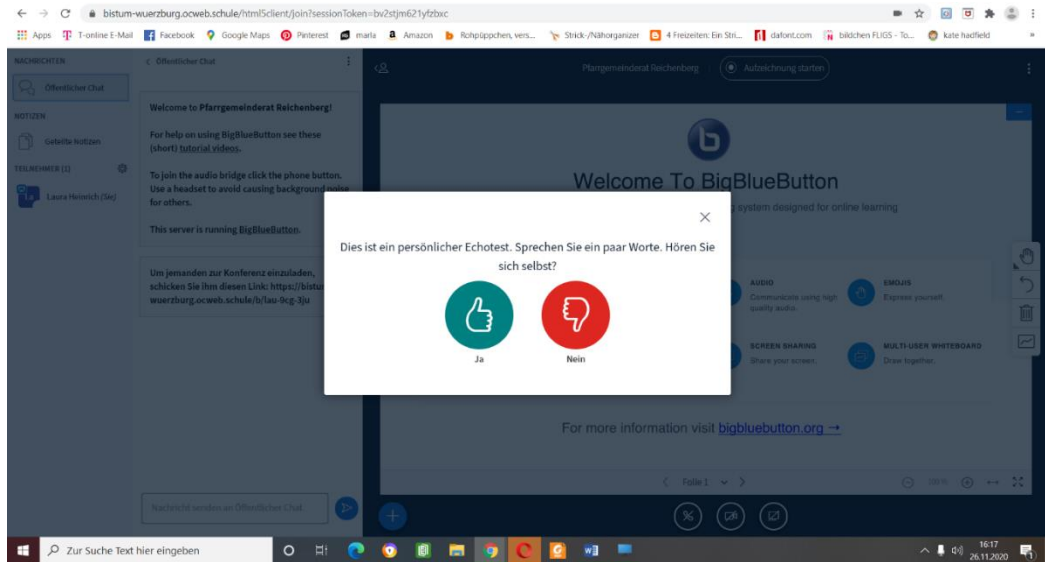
bistum-wuerzburg.ocweb.schule/html5client/join?sessionToken=bv2stjm621yfzbxc

Apps T-online E-Mail Facebook Google Maps Pinterest marla Amazon Rohpüppchen, vers... Strick-/Nähorganizer 4 Freizeiten: Ein Stri... dafont.com bildchen FLIGS - To... kate hadfield

NACHRICHTEN
Öffentlicher Chat
NOTIZEN
Geteilte Notizen
TEILNEHMER (1)
Laura Heinrich (Sie)

Öffentlicher Chat

Welcome to Pfarrgemeinderat Reichenberg!

For help on using BigBlueButton see these (short) tutorial videos.

To join the audio bridge click the phone button. Use a headset to avoid causing background noise for others.

This server is running BigBlueButton.

Um jemanden zur Konferenz einzuladen, schicken Sie ihm diesen Link: https://bistum-wuerzburg.ocweb.schule/b/lau-9cg-3ju

Nachricht senden an Öffentlicher Chat

Pfarrgemeinderat Reichenberg
Aufzeichnung starten

Welcome To BigBlueButton
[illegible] system designed for online learning

AUDIO
Communicate using high quality audio.
EMOJIS
Express yourself.
SCREEN SHARING
Share your screen.
MULTI-USER WHITEBOARD
Draw together.

For more information visit bigbluebutton.org →

Folie 1

Dies ist ein persönlicher Echotest. Sprechen Sie ein paar Worte. Hören Sie sich selbst?

Ja
Nein

Zur Suche Text hier eingeben
16:17
26.11.2020